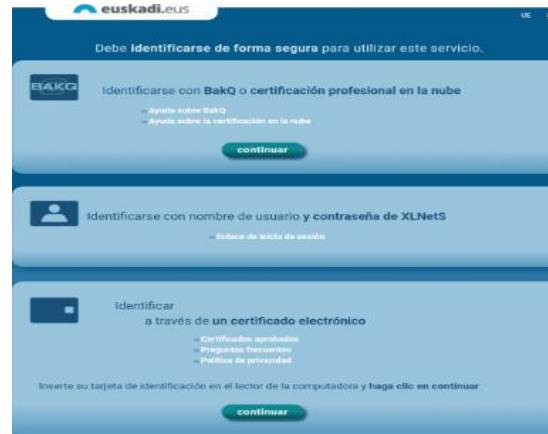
euskadi.eus

UE

Debe identificarse de forma segura para utilizar este servicio.

BAKQ

Identificarse con BakQ o certificación profesional en la nube

Ayuda sobre BakQ
Ayuda sobre la certificación en la nube

continuar

Identificarse con nombre de usuario y contraseña de XLNetS

Enlace de inicio de sesión

Identificar
a través de un certificado electrónico

Certificados aprobados
Preguntas frecuentes
Política de privacidad

Inserte su tarjeta de identificación en el lector de la computadora y haga clic en continuar

continuar